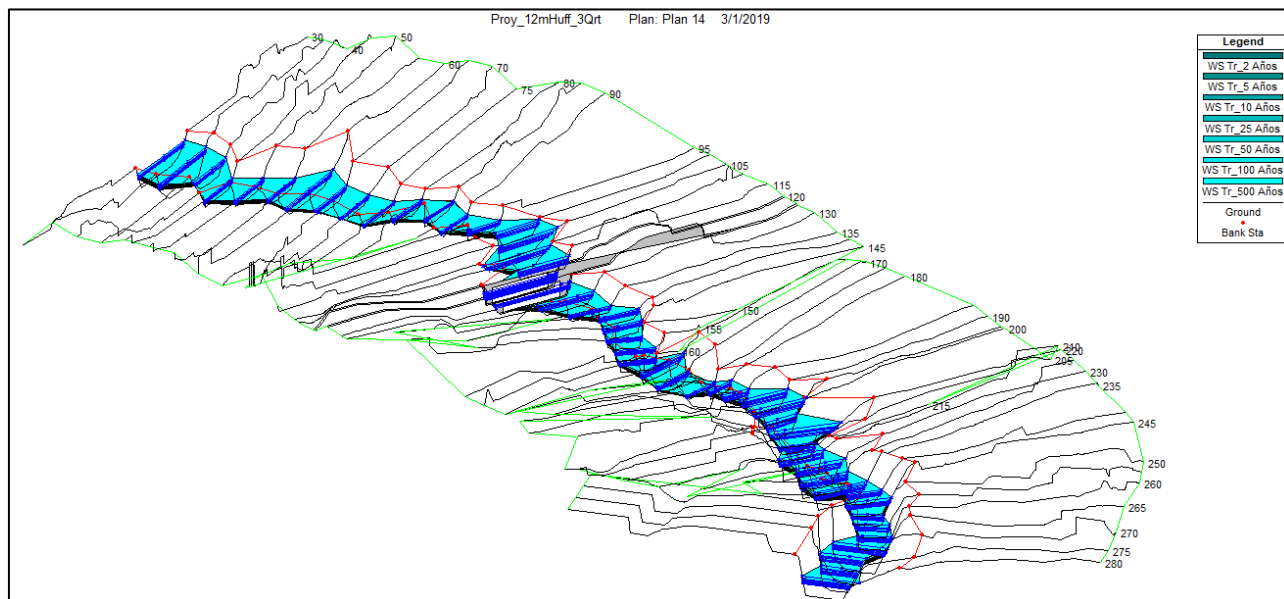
Proy_12mHuff_3Qrt     Plan: Plan 14     3/1/2019

Legend
WS Tr_2 Años
WS Tr_5 Años
WS Tr_10 Años
WS Tr_25 Años
WS Tr_50 Años
WS Tr_100 Años
WS Tr_500 Años
Ground
Bank Sta

30
40
50
60
70
75
80
90
95
105
115
120
130
135
145
170
180
150
155
160
190
200
210
220
205
230
235
215
245
250
260
265
270
275
280